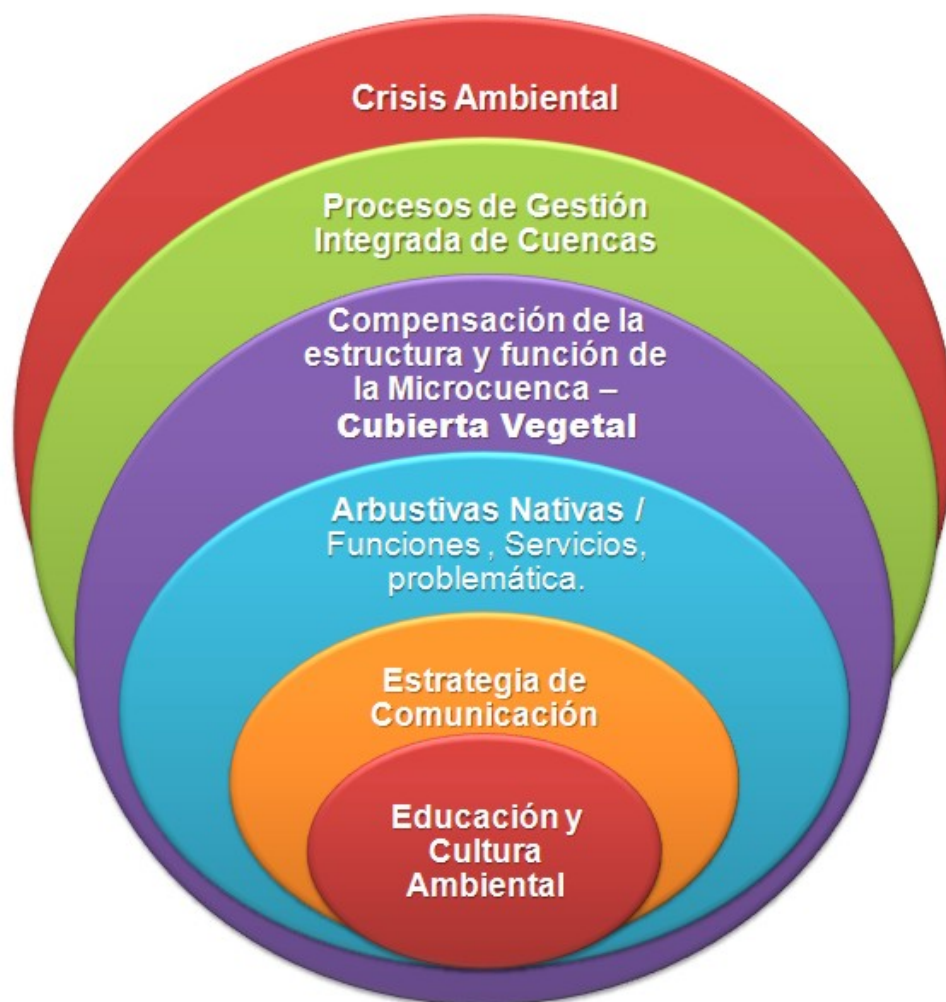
Crisis Ambiental

Procesos de Gestión Integrada de Cuencas

Compensación de la estructura y función de la Microcuenca – Cubierta Vegetal

Arbustivas Nativas / Funciones , Servicios, problemática.

Estrategia de Comunicación

Educación y Cultura Ambiental